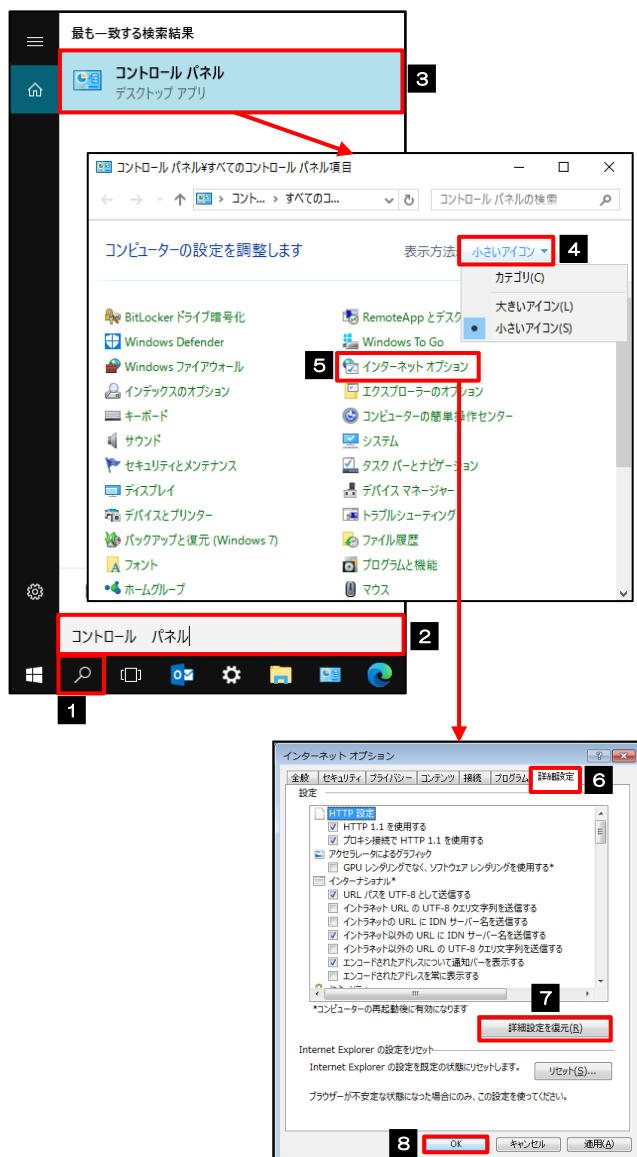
最も一致する検索結果

コントロール パネル
デスクトップ アプリ

3

コントロール パネル¥すべてのコントロール パネル項目

コント... › すべてのコ...

コントロール パネルの検索

コンピューターの設定を調整します

表示方法: 小さいアイコン ▾

4

カテゴリ(C)
大きいアイコン(L)
小さいアイコン(S)

BitLocker ドライブ暗号化
Windows Defender
Windows ファイアウォール
インデックスのオプション
キーボード
サウンド
セキュリティとメンテナンス
ディスプレイ
デバイスとプリンター
バックアップと復元 (Windows 7)
フォント
ホームグループ

RemoteApp とデスク
Windows To Go
5
インターネット オプション
エクスプローラーのオプション
コンピューターの簡単操作センター
システム
タスク バーとナビゲーション
デバイス マネージャー
トラブルシューティング
ファイル履歴
プログラムと機能
マウス

コントロール パネル

2

1

インターネット オプション

全般 | セキュリティ | プライバシー | コンテンツ | 接続 | プログラム | 詳細設定

6

設定

HTTP 設定
HTTP 1.1 を使用する
プロキシ接続で HTTP 1.1 を使用する
アクセラレータによるグラフィック
GPU レンダリングでなく、ソフトウェア レンダリングを使用する*
インターナショナル*
URL パスを UTF-8 として送信する
イントラネット URL の UTF-8 クエリ文字列を送信する
イントラネットの URL に IDN サーバー名を送信する
イントラネット以外の URL に IDN サーバー名を送信する
イントラネット以外の URL の UTF-8 クエリ文字列を送信する
エンコードされたアドレスについて通知バーを表示する
エンコードされたアドレスを常に表示する

*コンピューターの再起動後に有効になります

7

詳細設定を復元(R)

Internet Explorer の設定をリセット
Internet Explorer の設定を既定の状態にリセットします。

リセット(S)...

ブラウザーが不安定な状態になった場合にのみ、この設定を使ってください。

8

OK

キャンセル

適用(A)